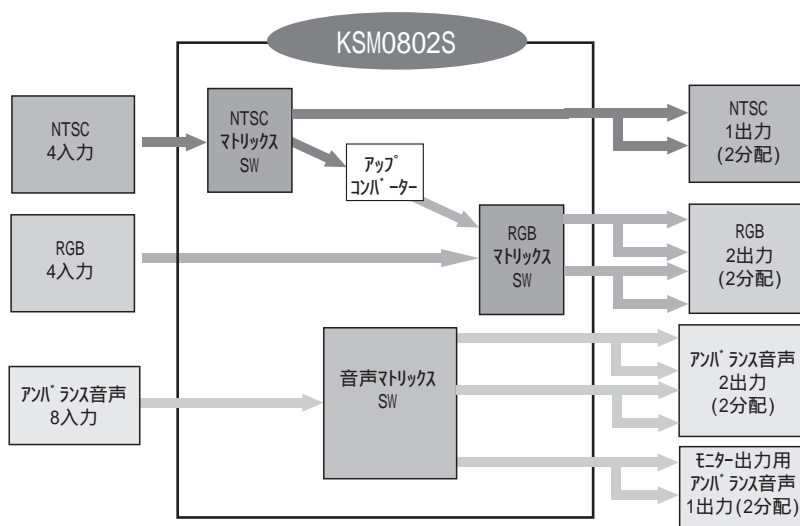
KSM0802S

NTSC
4入力

NTSC
マトリックス
SW

アップ
コンバーター

NTSC
1出力
(2分配)

RGB
4入力

RGB
マトリックス
SW

RGB
2出力
(2分配)

アンバランス音声
8入力

音声マトリックス
SW

アンバランス音声
2出力
(2分配)

モニター出力用
アンバランス音声
1出力(2分配)